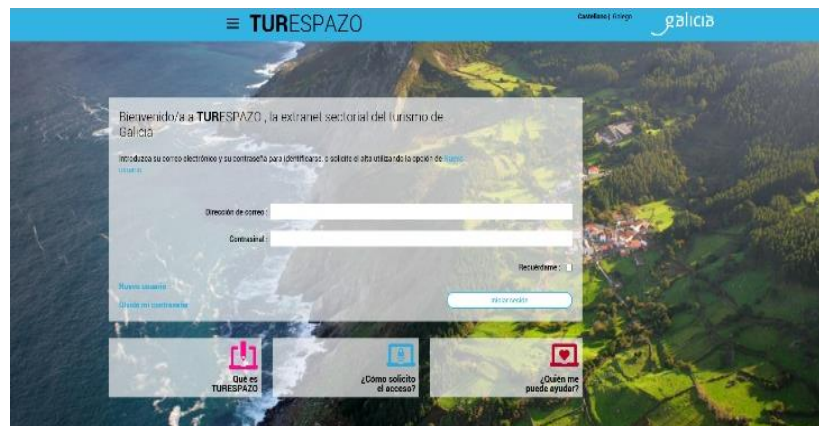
≡ TURESPAZO

Castellano | Galego

galicia

Bienvenido/a a TURESPAZO , la extranet sectorial del turismo de Galicia

Introduzca su correo electrónico y su contraseña para identificarse, o solicite el alta utilizando la opción de Nuevo usuario

Dirección de correo :

Contrasinal :

Recuérdame :

Nuevo usuario

Olvidé mi contraseña

Iniciar sesión

Qué es TURESPAZO

¿Cómo solicito el acceso?

¿Quién me puede ayudar?